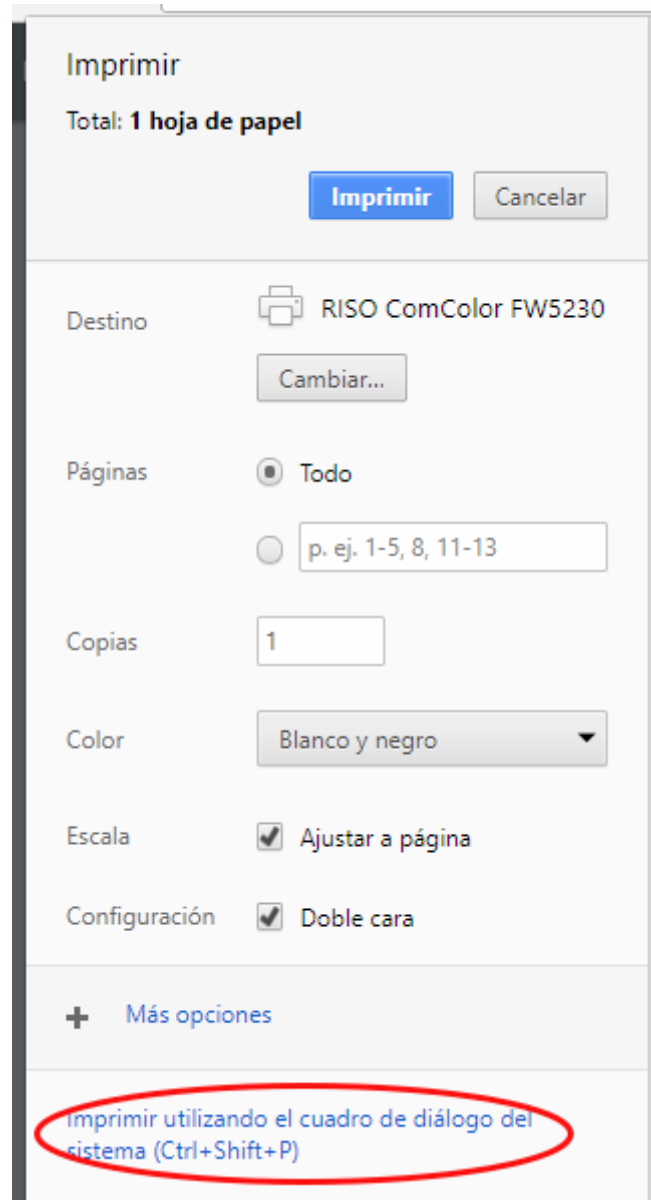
Imprimir

Total: **1 hoja de papel**

Imprimir Cancelar

Destino RISO ComColor FW5230

Cambiar...

Páginas Todo

p. ej. 1-5, 8, 11-13

Copias 1

Color Blanco y negro

Escala Ajustar a página

Configuración Doble cara

+ Más opciones

Imprimir utilizando el cuadro de diálogo del sistema (Ctrl+Shift+P)